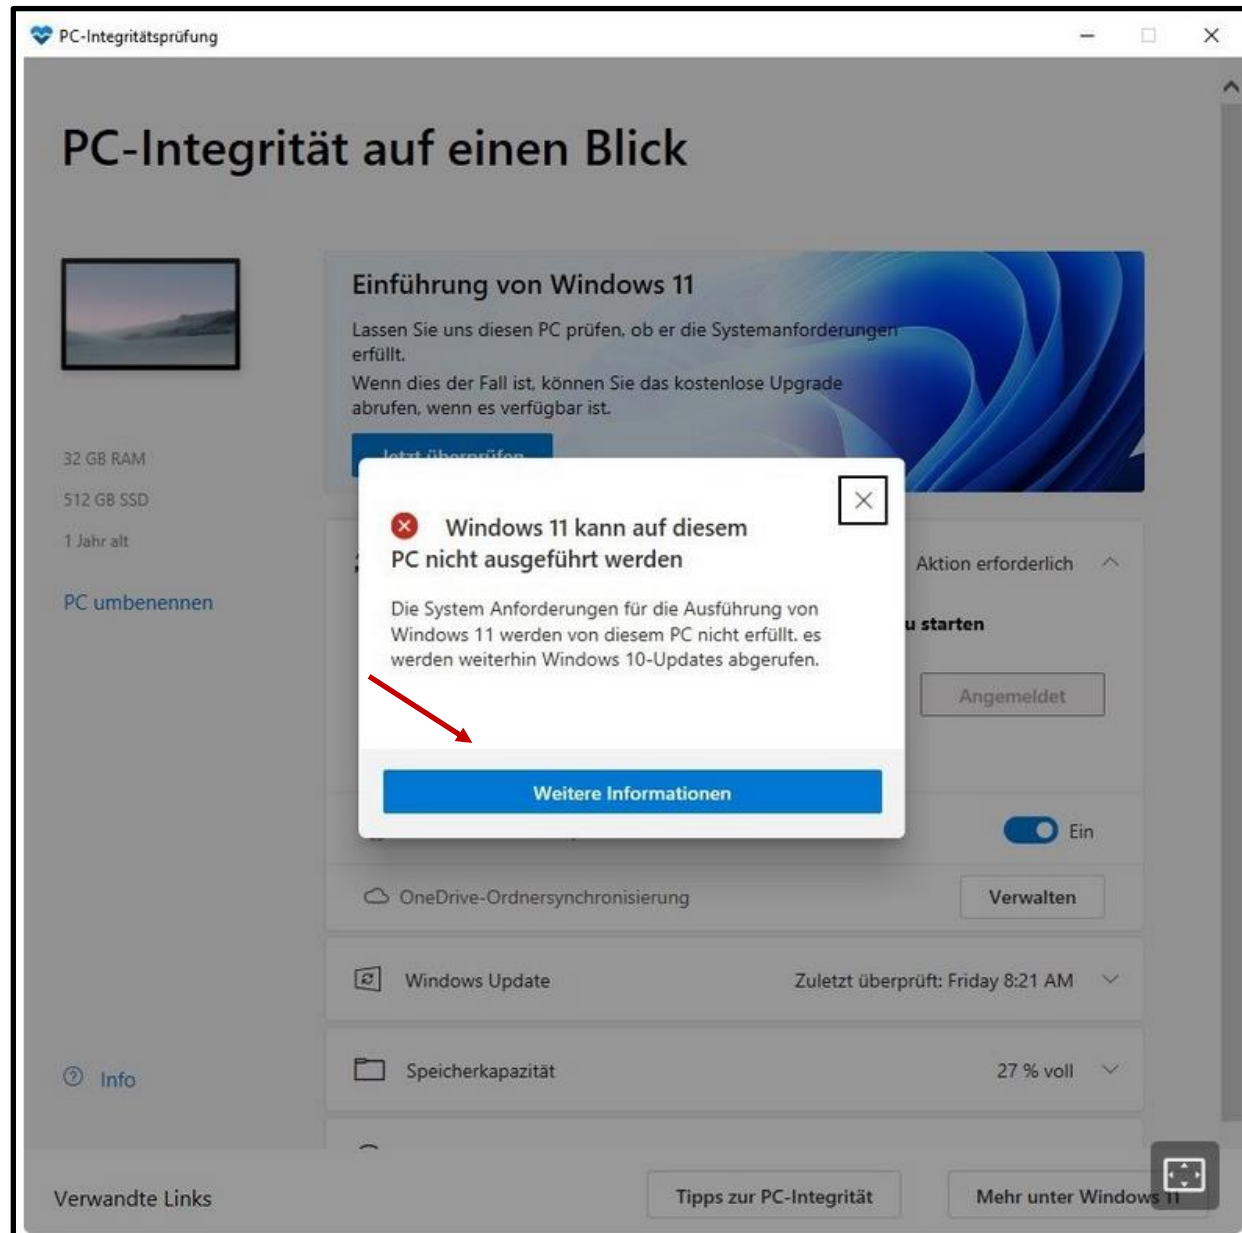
PC-Integritätsprüfung

PC-Integrität auf einen Blick

Einführung von Windows 11

Lassen Sie uns diesen PC prüfen, ob er die Systemanforderungen erfüllt.

Wenn dies der Fall ist, können Sie das kostenlose Upgrade abrufen, wenn es verfügbar ist.

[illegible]

32 GB RAM

512 GB SSD

1 Jahr alt

PC umbenennen

Windows 11 kann auf diesem PC nicht ausgeführt werden

Die System Anforderungen für die Ausführung von Windows 11 werden von diesem PC nicht erfüllt. es werden weiterhin Windows 10-Updates abgerufen.

Weitere Informationen

Aktion erforderlich

u starten

Angemeldet

Ein

OneDrive-Ordnersynchronisierung

Verwalten

Windows Update

Zuletzt überprüft: Friday 8:21 AM

Speicherkapazität

27 % voll

Info

Verwandte Links

Tipps zur PC-Integrität

Mehr unter Windows 11